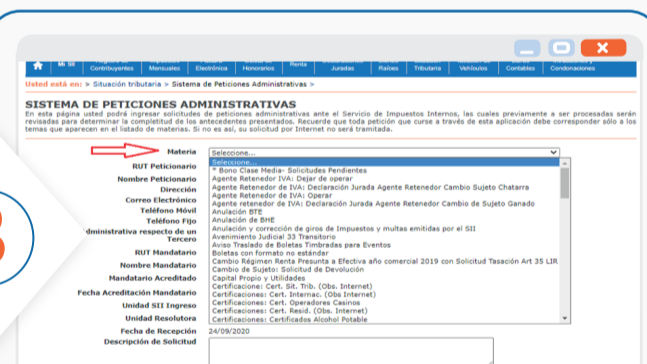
Mi SII | Contribuyentes | Mensuales | Electrónica | Honorarios | Renta | Juradas | Roles | Tributaria | Vehículos | Contables | Condonaciones

Usted está en: > Situación tributaria > Sistema de Peticiones Administrativas >

SISTEMA DE PETICIONES ADMINISTRATIVAS

En esta página usted podrá ingresar solicitudes de peticiones administrativas ante el Servicio de Impuestos Internos, las cuales previamente a ser procesadas serán revisadas para determinar la completitud de los antecedentes presentados. Recuerde que toda petición que curse a través de esta aplicación debe corresponder sólo a los temas que aparecen en el listado de materias. Si no es así, su solicitud por Internet no será tramitada.

Materia
RUT Peticionario
Nombre Peticionario
Dirección
Correo Electrónico
Teléfono Móvil
Teléfono Fijo
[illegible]dministrativa respecto de un Tercero
RUT Mandatario
Nombre Mandatario
Mandatario Acreditado
Fecha Acreditación Mandatario
Unidad SII Ingreso
Unidad Resolutora
Fecha de Recepción 24/09/2020
Descripción de Petición

Seleccione...
Seleccione...
* Bono Clase Media- Solicitudes Pendientes
Agente Retenedor IVA: Dejar de operar
Agente Retenedor de IVA: Declaración Jurada Agente Retenedor Cambio Sujeto Chatarra
Agente Retenedor de IVA: Operar
Agente retenedor de IVA: Declaración Jurada Agente Retenedor Cambio de Sujeto Ganado
Anulación BTE
Anulación de BHE
Anulación y corrección de giros de Impuestos y multas emitidos por el SII
Avenimiento Judicial 33 Transitorio
Aviso Traslado de Boletas Timbradas para Eventos
Boletas con formato no estándar
Cambio Régimen Renta Presunta a Efectiva año comercial 2019 con Solicitud Tasación Art 35 LIR
Cambio de Sujeto: Solicitud de Devolución
Capital Propio y Utilidades
Certificaciones: Cert. Sit. Trib. (Obs. Internet)
Certificaciones: Cert. Internac. (Obs Internet)
Certificaciones: Cert. Operadores Casinos
Certificaciones: Cert. Resid. (Obs. Internet)
Certificaciones: Certificados Alcohol Potable